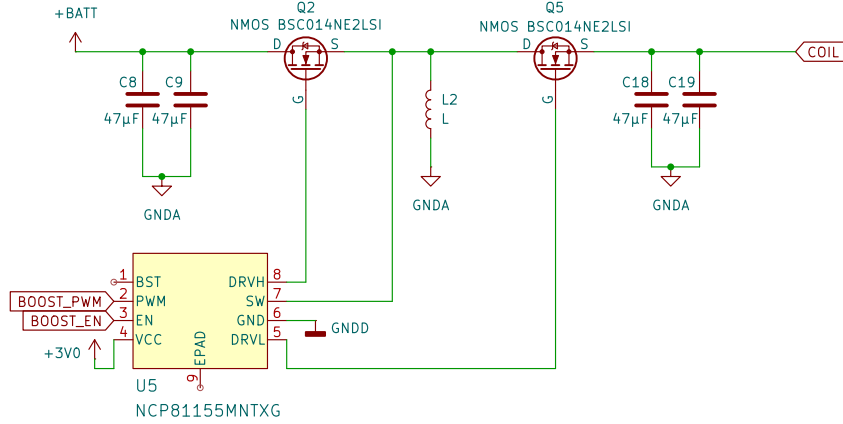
+BATT

Q2
NMOS BSC014NE2LSI
D S
G

Q5
NMOS BSC014NE2LSI
D S
G

COIL

C8 47µF
C9 47µF
GNDA

L2
L
GNDA

C18 47µF
C19 47µF
GNDA

1 BST
BOOST_PWM 2 PWM
BOOST_EN 3 EN
+3V0 4 VCC
EPAD 9
DRVH 8
SW 7
GND 6
DRVL 5
GNDD

U5
NCP81155MNTXG